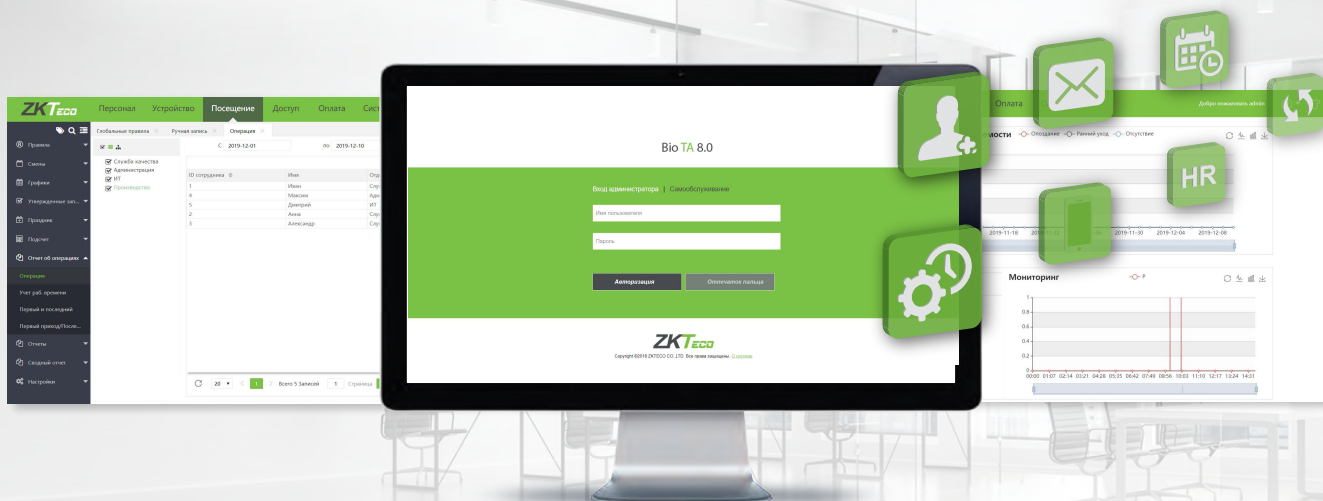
ZKTeco

Персонал Устройство Посещение Доступ Оплата Сист

Правила
Смены
Графики
Утвержденные зап...
Праздник
Подсчет
Отчет об операциях
Операция
Учет раб. времени
Первый и последний
Первый приход/После...
Отчеты
Сводный отчет
Настройки

Глобальные правила × Ручная запись × Операция ×

С 2019-12-01 по 2019-12-10

Служба качества
Администрация
ИТ
Производство

| ID сотрудника | Имя | Отд |
|---|---|---|
| 1 | Иван | Слу |
| 4 | Максим | Адм |
| 5 | Дмитрий | ИТ |
| 2 | Анна | Слу |
| 3 | Александр | Слу |

20 1 Всего 5 Записей 1 Страница

Bio TA 8.0

Вход администратора | Самообслуживание

Имя пользователя

Пароль

Авторизация Отпечаток пальца

ZKTeco

Copyright©2016 ZKTECO CO., LTD. Все права защищены. О системе

Оплата Добро пожаловать admin

мости Опоздание Ранний уход Отсутствие

HR

2019-11-18 2019-11-30 2019-12-04 2019-12-08

Мониторинг

1
0.8
0.6
0.4
0.2
0
00:00 01:07 02:14 03:21 04:28 05:35 06:42 07:49 08:56 10:03 11:10 12:17 13:24 14:31